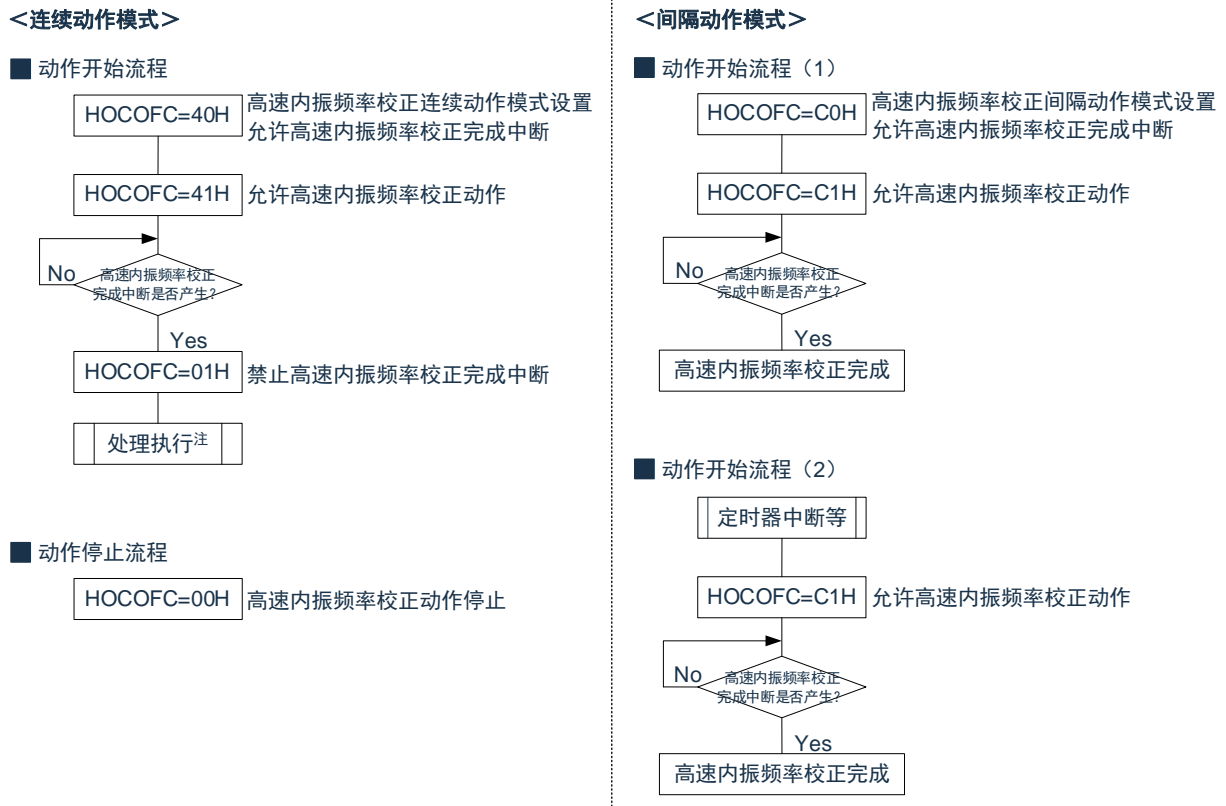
＜连续动作模式＞

■ 动作开始流程

HOCOFC=40H 高速内振频率校正连续动作模式设置 允许高速内振频率校正完成中断

HOCOFC=41H 允许高速内振频率校正动作

No 高速内振频率校正完成中断是否产生?

Yes

HOCOFC=01H 禁止高速内振频率校正完成中断

处理执行注

■ 动作停止流程

HOCOFC=00H 高速内振频率校正动作停止

＜间隔动作模式＞

■ 动作开始流程（1）

HOCOFC=C0H 高速内振频率校正间隔动作模式设置 允许高速内振频率校正完成中断

HOCOFC=C1H 允许高速内振频率校正动作

No 高速内振频率校正完成中断是否产生?

Yes

高速内振频率校正完成

■ 动作开始流程（2）

定时器中断等

HOCOFC=C1H 允许高速内振频率校正动作

No 高速内振频率校正完成中断是否产生?

Yes

高速内振频率校正完成